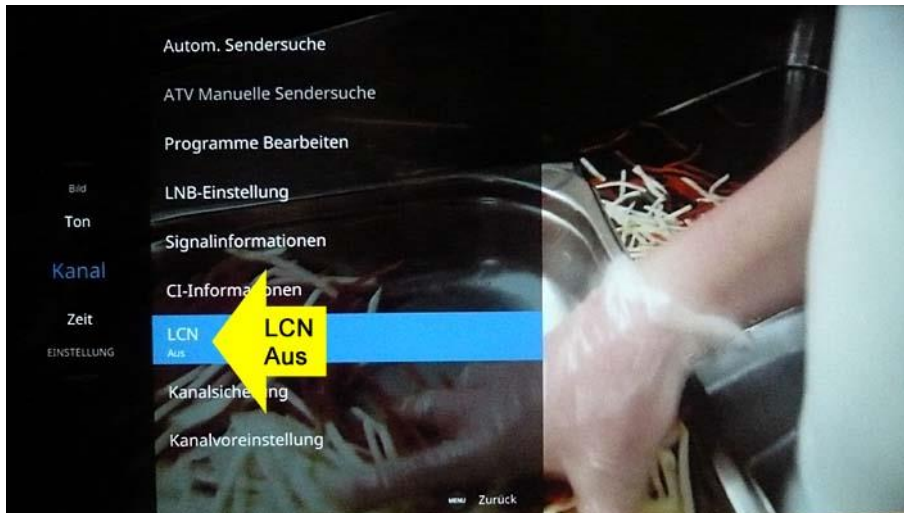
Bild
Ton
Kanal
Zeit
EINSTELLUNG

Autom. Sendersuche

ATV Manuelle Sendersuche

Programme Bearbeiten

LNB-Einstellung

Signalinformationen

CI-Informa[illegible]onen

LCN
Aus

LCN
Aus

Kanalsiche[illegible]ng

Kanalvoreinstellung

MENU Zurück